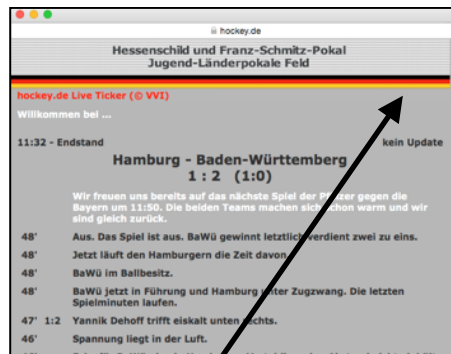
hockey.de

Hessenschild und Franz-Schmitz-Pokal
Jugend-Länderpokale Feld

hockey.de Live Ticker (© VVI)

Willkommen bei ...

11:32 - Endstand

kein Update

Hamburg - Baden-Württemberg
1 : 2 (1:0)

Wir freuen uns bereits auf das nächste Spiel der M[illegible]er gegen die Bayern um 11:50. Die beiden Teams machen sich schon warm und wir sind gleich zurück.

48' Aus. Das Spiel ist aus. BaWü gewinnt letztlich verdient zwei zu eins.

48' Jetzt läuft den Hamburgern die Zeit davon.

48' BaWü im Ballbesitz.

48' BaWü jetzt in Führung und Hamburg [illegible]ter Zugzwang. Die letzten Spielminuten laufen.

47' 1:2 Yannik Dehoff trifft eiskalt unten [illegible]chts.

46' Spannung liegt in der Luft.

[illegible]